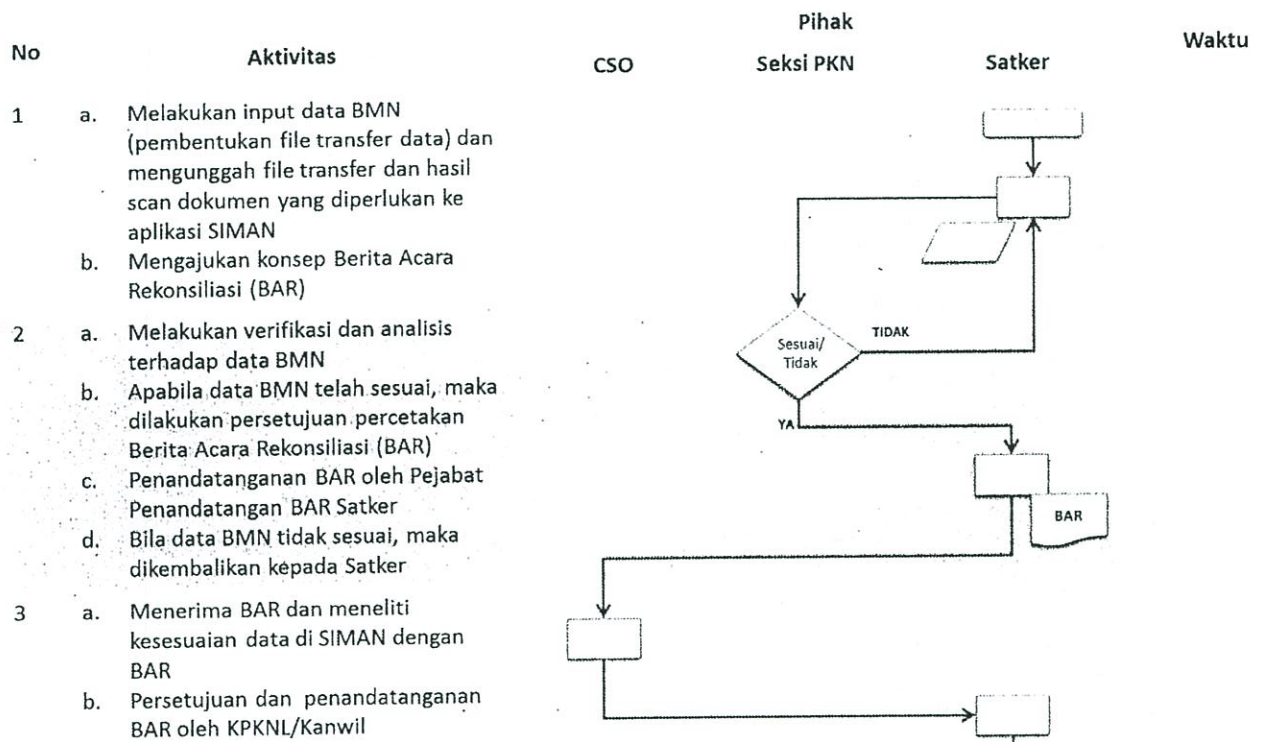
Pihak

| No | Aktivitas | CSO | Seksi PKN | Satker | Waktu |
|---|---|---|---|---|---|
| 1 | a. Melakukan input data BMN (pembentukan file transfer data) dan mengunggah file transfer dan hasil scan dokumen yang diperlukan ke aplikasi SIMAN<br>b. Mengajukan konsep Berita Acara Rekonsiliasi (BAR) | | | | |
| 2 | a. Melakukan verifikasi dan analisis terhadap data BMN<br>b. Apabila data BMN telah sesuai, maka dilakukan persetujuan percetakan Berita Acara Rekonsiliasi (BAR)<br>c. Penandatanganan BAR oleh Pejabat Penandatangan BAR Satker<br>d. Bila data BMN tidak sesuai, maka dikembalikan kepada Satker | | Sesuai/ Tidak<br>TIDAK<br>YA | BAR | |
| 3 | a. Menerima BAR dan meneliti kesesuaian data di SIMAN dengan BAR<br>b. Persetujuan dan penandatanganan BAR oleh KPKNL/Kanwil | | | | |